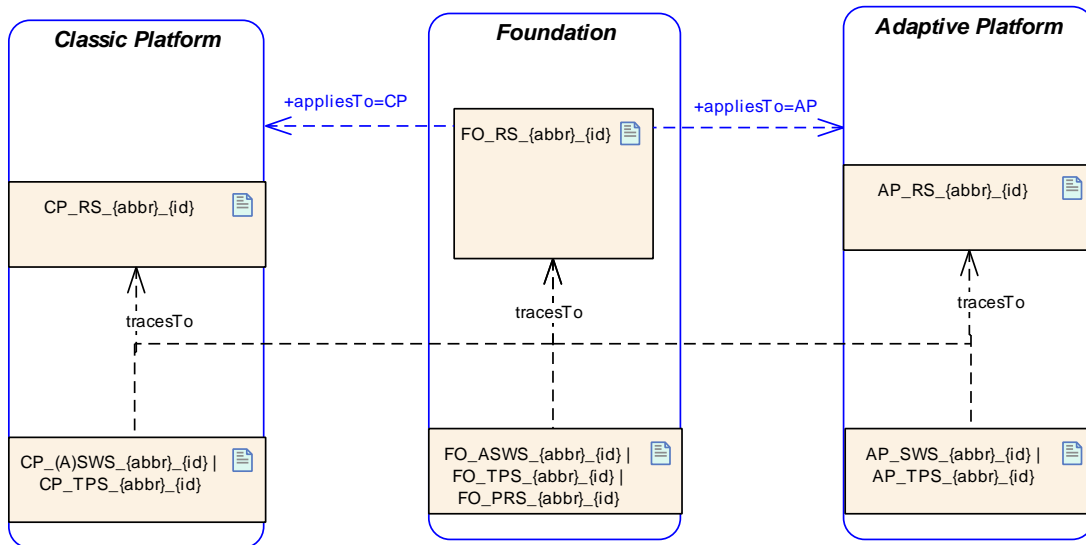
Classic Platform

Foundation

Adaptive Platform

+appliesTo=CP

+appliesTo=AP

FO_RS_{abbr}_{id}

CP_RS_{abbr}_{id}

AP_RS_{abbr}_{id}

tracesTo

tracesTo

tracesTo

CP_(A)SWS_{abbr}_{id} | CP_TPS_{abbr}_{id}

FO_ASWS_{abbr}_{id} | FO_TPS_{abbr}_{id} | FO_PRS_{abbr}_{id}

AP_SWS_{abbr}_{id} | AP_TPS_{abbr}_{id}